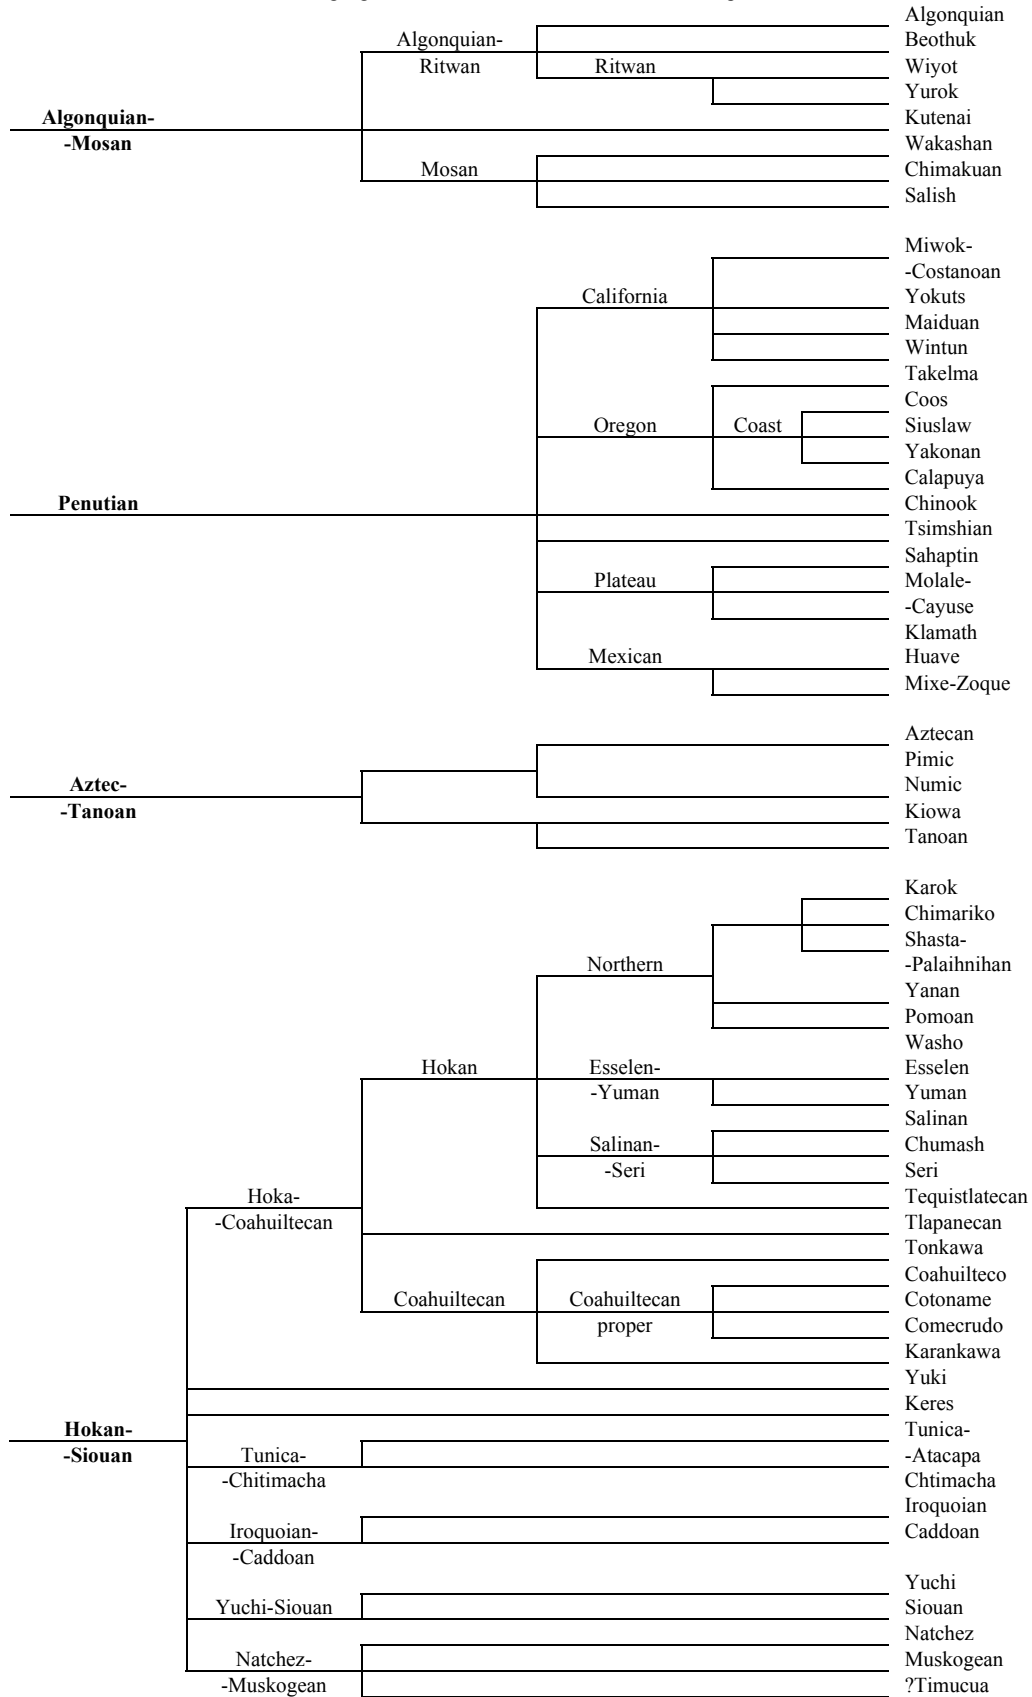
Algonquian-
-Mosan

Algonquian-
Ritwan

Ritwan

Mosan

Algonquian
Beothuk
Wiyot
Yurok
Kutenai
Wakashan
Chimakuan
Salish

Penutian

California

Oregon

Coast

Plateau

Mexican

Miwok-
-Costanoan
Yokuts
Maiduan
Wintun
Takelma
Coos
Siuslaw
Yakonan
Calapuya
Chinook
Tsimshian
Sahaptin
Molale-
-Cayuse
Klamath
Huave
Mixe-Zoque

Aztec-
-Tanoan

Aztecan
Pimic
Numic
Kiowa
Tanoan

Hokan-
-Siouan

Hoka-
-Coahuiltecan

Hokan

Northern

Esselen-
-Yuman

Salinan-
-Seri

Coahuiltecan

Coahuiltecan
proper

Tunica-
-Chitimacha

Iroquoian-
-Caddoan

Yuchi-Siouan

Natchez-
-Muskogean

Karok
Chimariko
Shasta-
-Palaihnihan
Yanan
Pomoan
Washo
Esselen
Yuman
Salinan
Chumash
Seri
Tequistlatecan
Tlapanecan
Tonkawa
Coahuilteco
Cotoname
Comecrudo
Karankawa
Yuki
Keres
Tunica-
-Atacapa
Chtimacha
Iroquoian
Caddoan
Yuchi
Siouan
Natchez
Muskogean
?Timucua